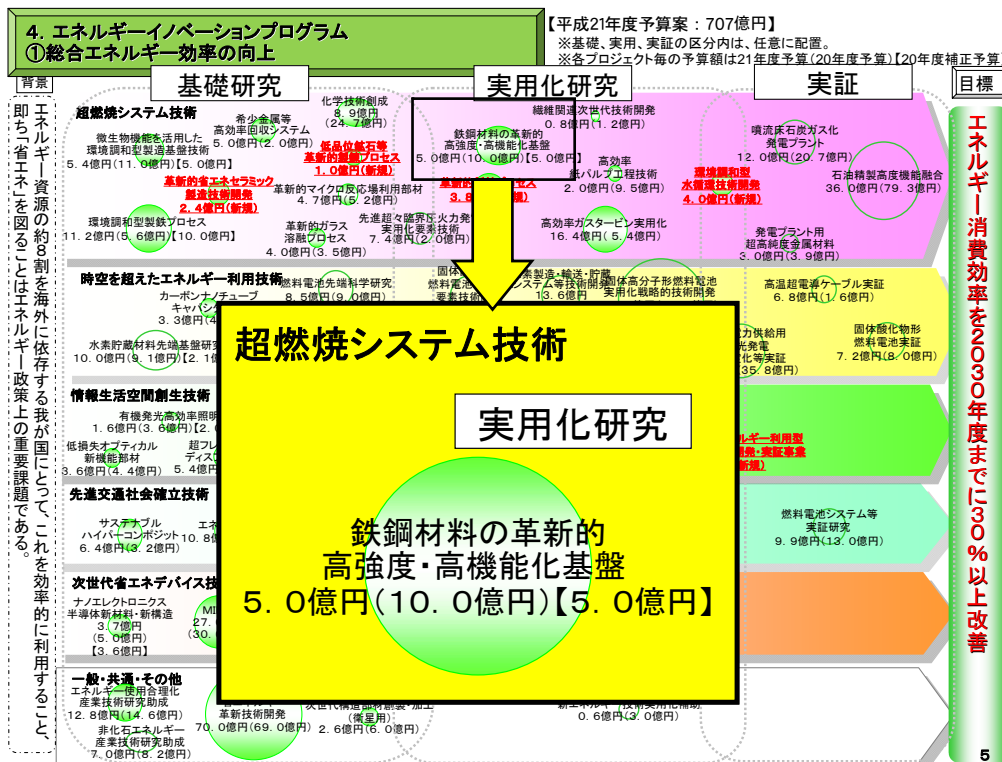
4. エネルギーイノベーションプログラム
①総合エネルギー効率の向上

【平成21年度予算案：707億円】
※基礎、実用、実証の区分内は、任意に配置。
※各プロジェクト毎の予算額は21年度予算(20年度予算)【20年度補正予算

背景

基礎研究

実用化研究

実証

目標

エネルギー資源の約8割を海外に依存する我が国にとって、これを効率的に利用すること、即ち「省エネ」を図ることはエネルギー政策上の重要課題である。

超燃焼システム技術

微生物機能を活用した環境調和型製造基盤技術
5.4億円(11.0億円)【5.0億円】

希少金属等高効率回収システム
5.0億円(2.0億円)

化学技術創成
8.9億円
(24.7億円)

低品位鉱石等革新的製錬プロセス
1.0億円(新規)

革新的省エネセラミック製造技術開発
2.4億円(新規)

革新的マイクロ反応場利用部材
4.7億円(5.2億円)

環境調和型製鉄プロセス
11.2億円(5.6億円)【10.0億円】

革新的ガラス溶融プロセス
4.0億円(3.5億円)

先進超々臨界圧火力発電実用化要素技術
7.4億円(2.0億円)

鉄鋼材料の革新的高強度・高機能化基盤
5.0億円(10.0億円)【5.0億円】

繊維関連次世代技術開発
0.8億円(1.2億円)

高効率
バルブ工程技術
2.0億円(9.5億円)

高効率ガスタービン実用化
16.4億円(5.4億円)

噴流床石炭ガス化発電プラント
12.0億円(20.7億円)

環境調和型水循環技術開発
4.0億円(新規)

石油精製高度機能融合
36.0億円(79.3億円)

発電プラント用超高純度金属材料
3.0億円(3.9億円)

時空を超えたエネルギー利用技術

カーボンナノチューブキャパシ
3.3億円(4

燃料電池先端科学研究
8.5億円(9.0億円)

固体
燃料電池
要素技術

素製造・輸送・貯蔵
システム等技術開発
13.6億円

固体高分子形燃料電池実用化戦略的技術開発

高温超電導ケーブル実証
6.8億円(1.6億円)

水素貯蔵材料先端基盤研究
10.0億円(9.1億円)【2.1

力供給用
光発電
化等実証
35.8億円)

固体酸化物形燃料電池実証
7.2億円(8.0億円)

情報生活空間創生技術

有機発光高効率照明
1.6億円(3.6億円)【2.

低損失オプティカル新機能部材
3.6億円(4.4億円)

超フレ
ディス
5.4億

ルギー利用型
術・実証事業
新規)

先進交通社会確立技術

サステナブルハイパーコンポジット
6.4億円(3.2億円)

エネ
10.8

燃料電池システム等実証研究
9.9億円(13.0億円)

次世代省エネデバイス技

ナノエレクトロニクス半導体新材料・新構造
3.7億円
(5.0億円)
【3.6億円】

MI
27.
(30.

一般・共通・その他

エネルギー使用合理化産業技術研究助成
12.8億円(14.6億円)

革新技術開発
70.0億円(69.0億円)

次世代構造部材創製・加工
(衛星用)
2.6億円(6.0億円)

0.6億円(3.0億円)

非化石エネルギー産業技術研究助成
7.0億円(8.2億円)

超燃焼システム技術

実用化研究

鉄鋼材料の革新的
高強度・高機能化基盤
5.0億円(10.0億円)【5.0億円】

エネルギー消費効率を2030年度までに30%以上改善

5